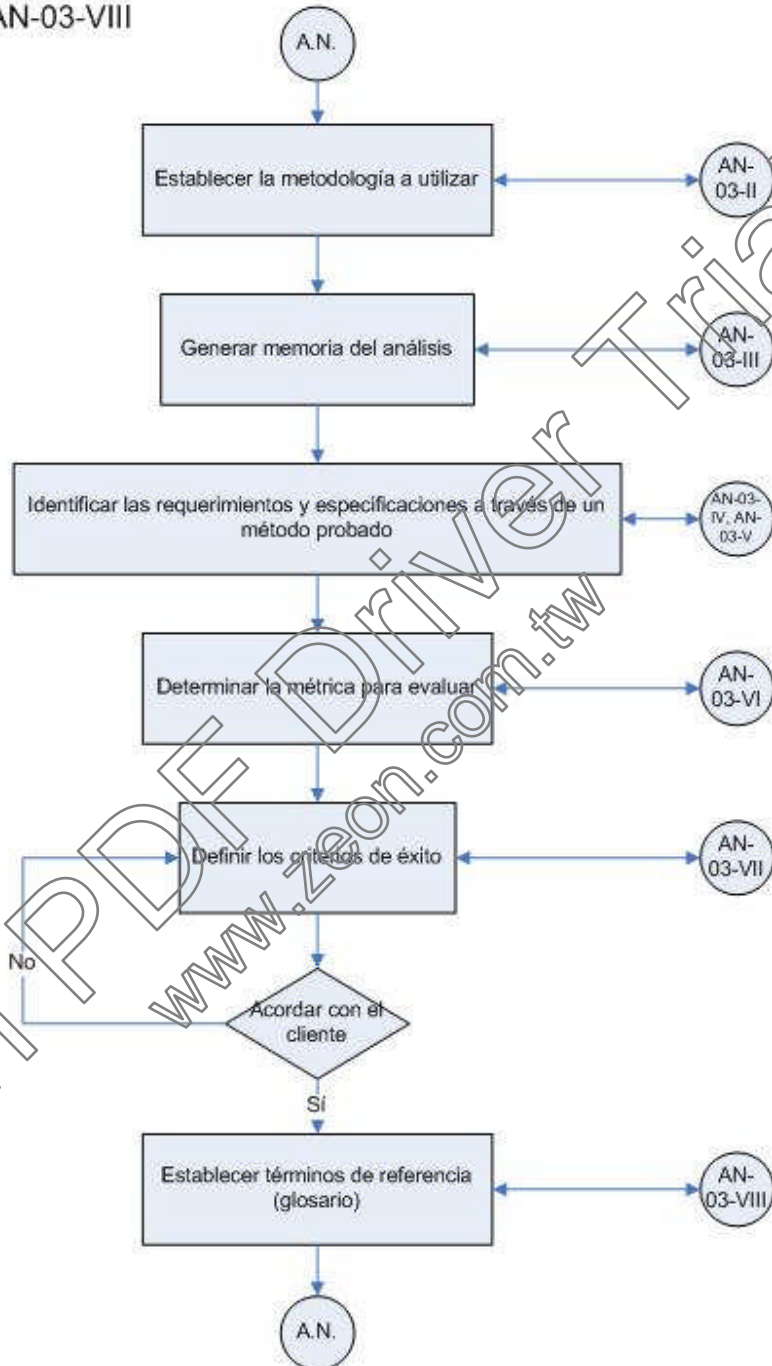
AN-03-VIII

A.N.

Establecer la metodología a utilizar

AN-03-II

Generar memoria del análisis

AN-03-III

Identificar las requerimientos y especificaciones a través de un método probado

AN-03-IV, AN-03-V

Determinar la métrica para evaluar

AN-03-VI

Definir los criterios de éxito

AN-03-VII

No

Acordar con el cliente

Sí

Establecer términos de referencia (glosario)

AN-03-VIII

A.N.

PDF Driver Tria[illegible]

www.zeon.com.tw